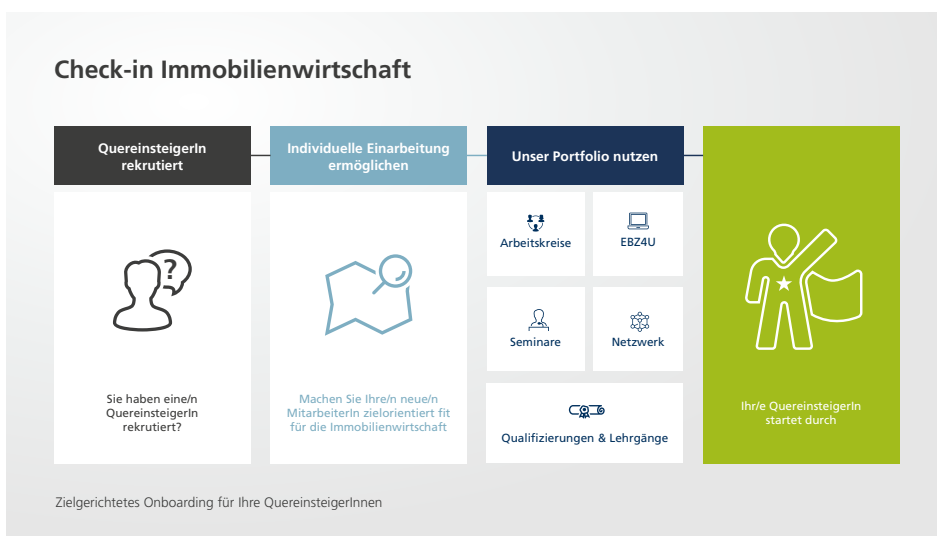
Check-in Immobilienwirtschaft

QuereinsteigerIn rekrutiert

Sie haben eine/n QuereinsteigerIn rekrutiert?

Individuelle Einarbeitung ermöglichen

Machen Sie Ihre/n neue/n MitarbeiterIn zielorientiert fit für die Immobilienwirtschaft

Unser Portfolio nutzen

Arbeitskreise

EBZ4U

Seminare

Netzwerk

Qualifizierungen & Lehrgänge

Ihr/e QuereinsteigerIn startet durch

Zielgerichtetes Onboarding für Ihre QuereinsteigerInnen